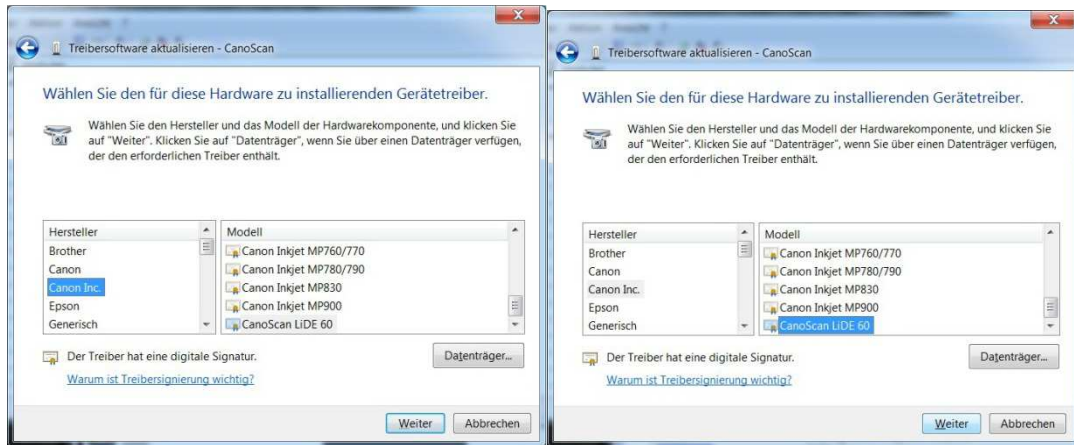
Treibersoftware aktualisieren - CanoScan

Wählen Sie den für diese Hardware zu installierenden Gerätetreiber.

Wählen Sie den Hersteller und das Modell der Hardwarekomponente, und klicken Sie auf "Weiter". Klicken Sie auf "Datenträger", wenn Sie über einen Datenträger verfügen, der den erforderlichen Treiber enthält.

| Hersteller |
|---|
| Brother |
| Canon |
| Canon Inc. |
| Epson |
| Generisch |

| Modell |
|---|
| Canon Inkjet MP760/770 |
| Canon Inkjet MP780/790 |
| Canon Inkjet MP830 |
| Canon Inkjet MP900 |
| CanoScan LiDE 60 |

Der Treiber hat eine digitale Signatur.

Datenträger...

Warum ist Treibersignierung wichtig?

Weiter Abbrechen

Treibersoftware aktualisieren - CanoScan

Wählen Sie den für diese Hardware zu installierenden Gerätetreiber.

Wählen Sie den Hersteller und das Modell der Hardwarekomponente, und klicken Sie auf "Weiter". Klicken Sie auf "Datenträger", wenn Sie über einen Datenträger verfügen, der den erforderlichen Treiber enthält.

| Hersteller |
|---|
| Brother |
| Canon |
| Canon Inc. |
| Epson |
| Generisch |

| Modell |
|---|
| Canon Inkjet MP760/770 |
| Canon Inkjet MP780/790 |
| Canon Inkjet MP830 |
| Canon Inkjet MP900 |
| CanoScan LiDE 60 |

Der Treiber hat eine digitale Signatur.

Datenträger...

Warum ist Treibersignierung wichtig?

Weiter Abbrechen